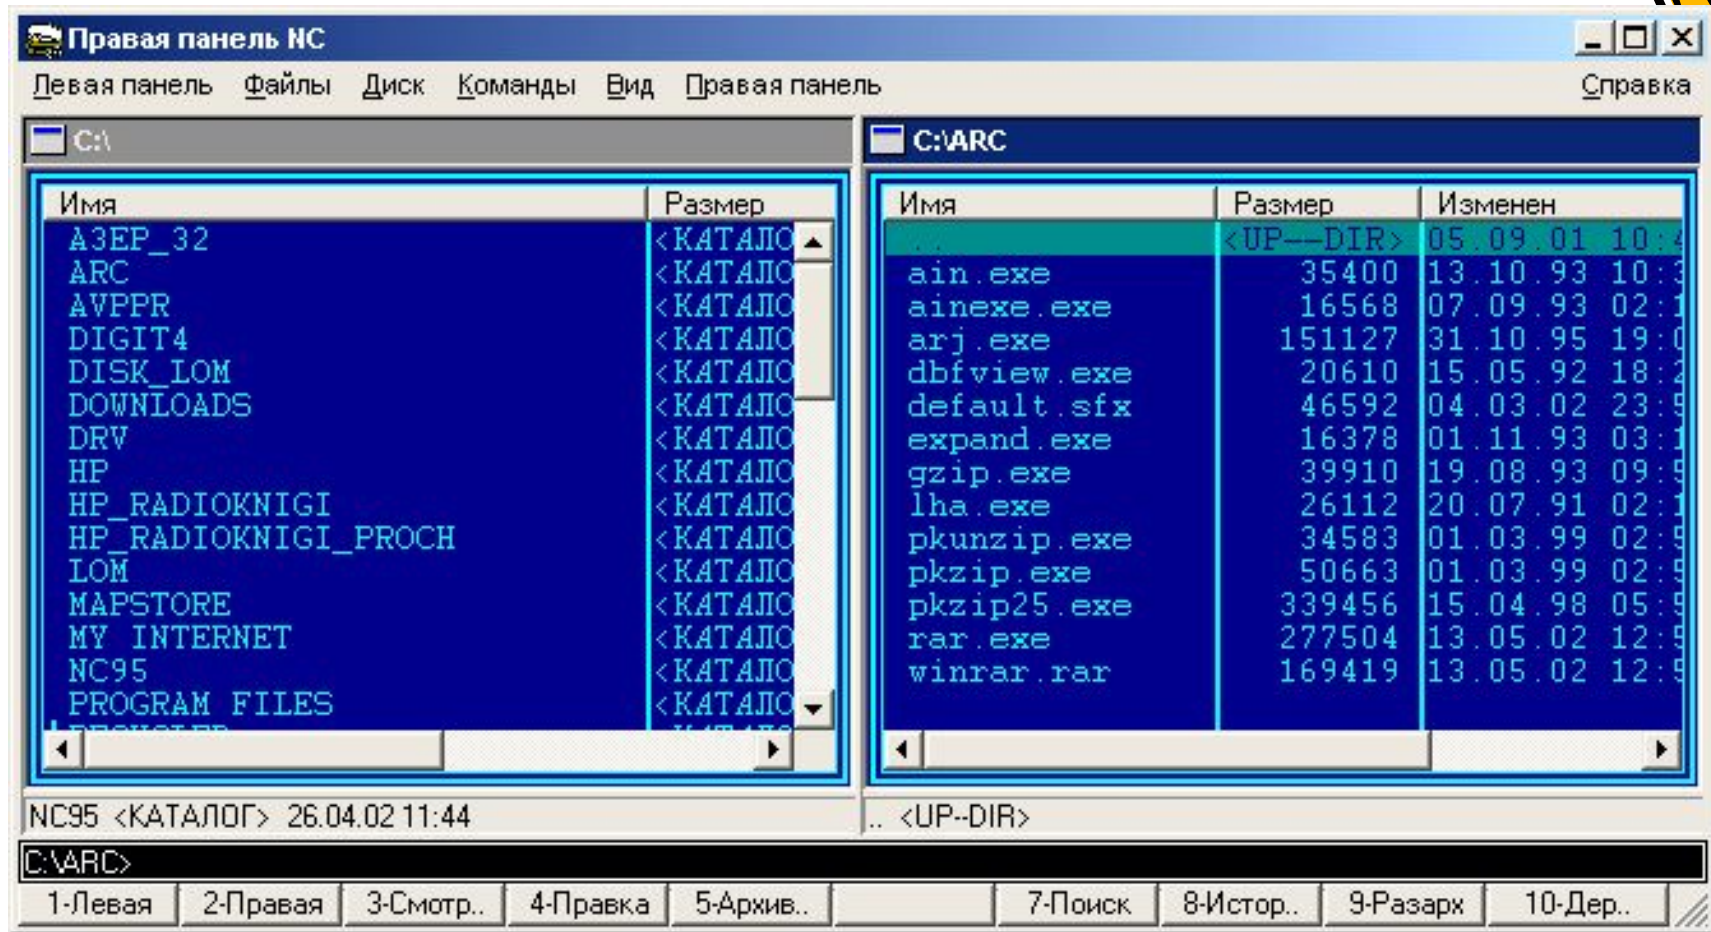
Правая панель NC

Левая панель Файлы Диск Команды Вид Правая панель Справка

C:\

C:\ARC

| Имя | Размер |
|---|---|
| A3EP_32 | <КАТАЛО |
| ARC | <КАТАЛО |
| AVPPR | <КАТАЛО |
| DIGIT4 | <КАТАЛО |
| DISK_LOM | <КАТАЛО |
| DOWNLOADS | <КАТАЛО |
| DRV | <КАТАЛО |
| HP | <КАТАЛО |
| HP_RADIOKNIGI | <КАТАЛО |
| HP_RADIOKNIGI_PROCH | <КАТАЛО |
| LOM | <КАТАЛО |
| MAPSTORE | <КАТАЛО |
| MY INTERNET | <КАТАЛО |
| NC95 | <КАТАЛО |
| PROGRAM FILES | <КАТАЛО |

| Имя | Размер | Изменен |
|---|---|---|
| .. | <UP--DIR> | 05.09.01 10:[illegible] |
| ain.exe | 35400 | 13.10.93 10:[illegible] |
| ainexe.exe | 16568 | 07.09.93 02:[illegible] |
| arj.exe | 151127 | 31.10.95 19:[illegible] |
| dbfview.exe | 20610 | 15.05.92 18:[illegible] |
| default.sfx | 46592 | 04.03.02 23:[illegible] |
| expand.exe | 16378 | 01.11.93 03:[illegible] |
| gzip.exe | 39910 | 19.08.93 09:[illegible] |
| lha.exe | 26112 | 20.07.91 02:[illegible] |
| pkunzip.exe | 34583 | 01.03.99 02:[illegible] |
| pkzip.exe | 50663 | 01.03.99 02:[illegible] |
| pkzip25.exe | 339456 | 15.04.98 05:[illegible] |
| rar.exe | 277504 | 13.05.02 12:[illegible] |
| winrar.rar | 169419 | 13.05.02 12:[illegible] |

NC95 <КАТАЛОГ> 26.04.02 11:44

.. <UP--DIR>

C:\ARC>

1-Левая 2-Правая 3-Смотр.. 4-Правка 5-Архив.. 7-Поиск 8-Истор.. 9-Разарх 10-Дер..